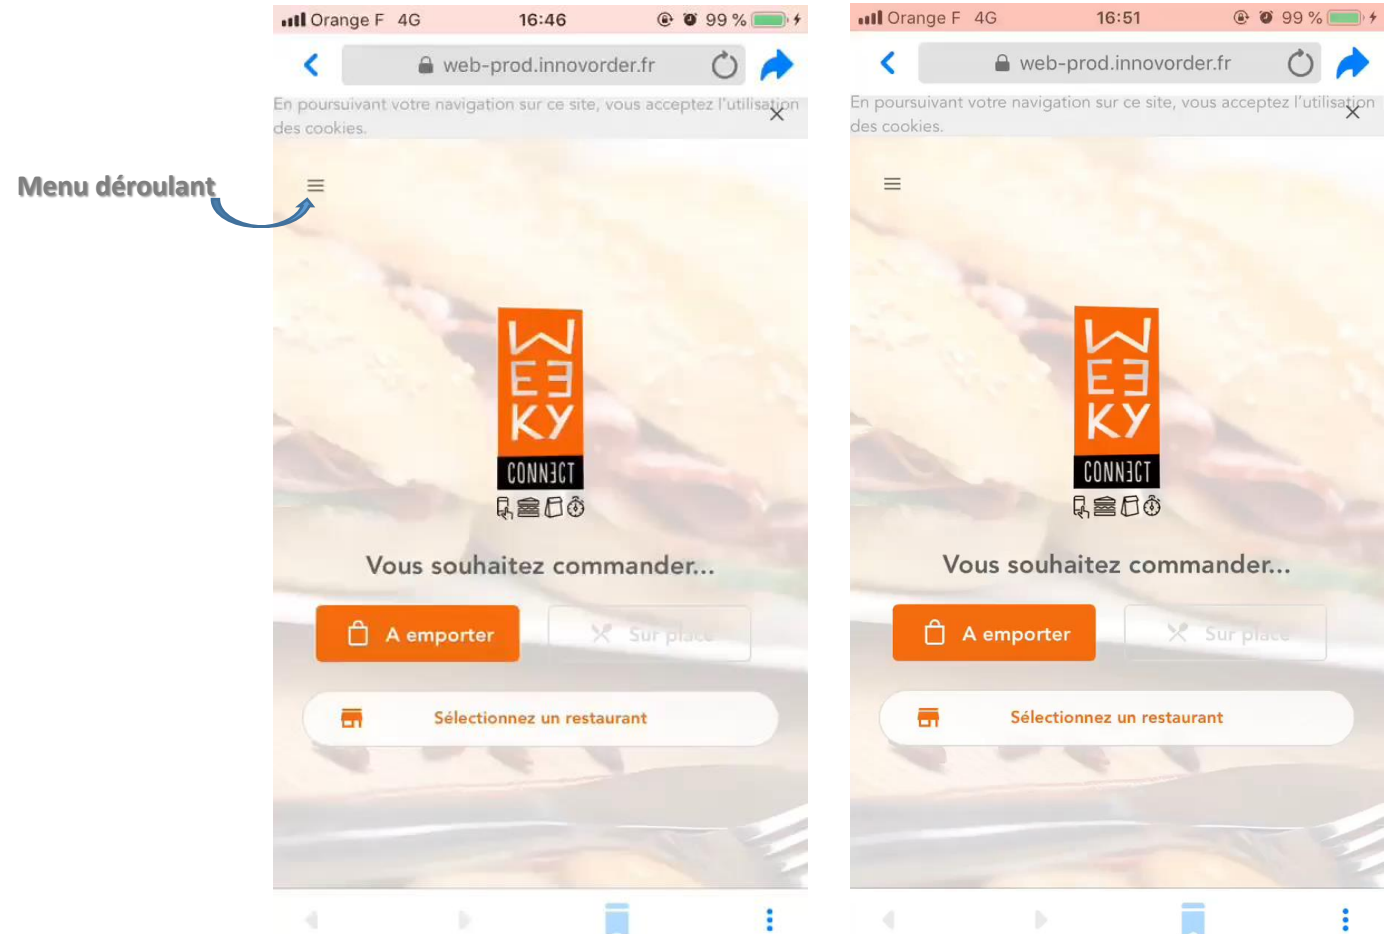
Menu déroulant

Orange F 4G 16:46 99 %

web-prod.innovorder.fr

En poursuivant votre navigation sur ce site, vous acceptez l'utilisation des cookies.

WEEKY CONNECT

Vous souhaitez commander...

A emporter

Sur place

Sélectionnez un restaurant

Orange F 4G 16:51 99 %

web-prod.innovorder.fr

En poursuivant votre navigation sur ce site, vous acceptez l'utilisation des cookies.

WEEKY CONNECT

Vous souhaitez commander...

A emporter

Sur place

Sélectionnez un restaurant